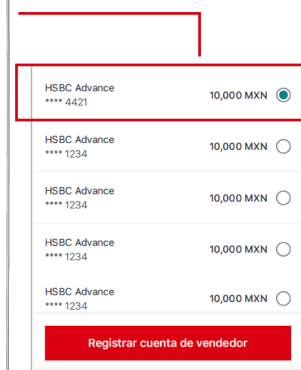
HSBC Advance
**** 4421
10,000 MXN

HSBC Advance
**** 1234
10,000 MXN

HSBC Advance
**** 1234
10,000 MXN

HSBC Advance
**** 1234
10,000 MXN

HSBC Advance
**** 1234
10,000 MXN

Registrar cuenta de vendedor